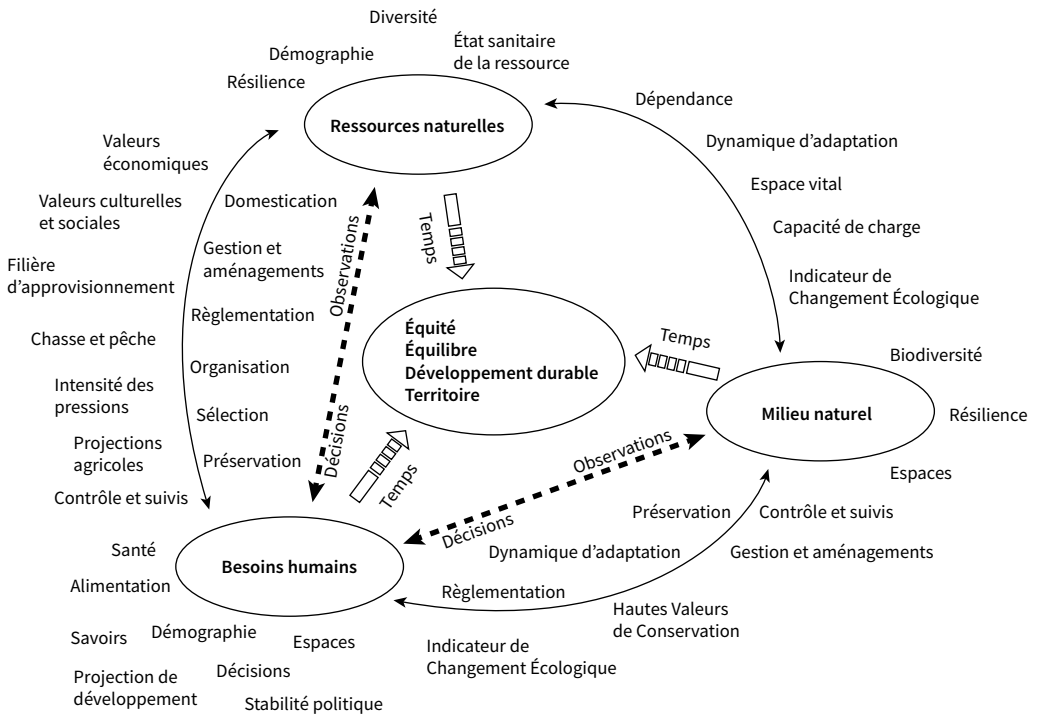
Diversité

Démographie

État sanitaire de la ressource

Résilience

Ressources naturelles

Dépendance

Dynamique d'adaptation

Espace vital

Capacité de charge

Indicateur de Changement Écologique

Valeurs économiques

Valeurs culturelles et sociales

Filière d'approvisionnement

Chasse et pêche

Intensité des pressions

Projections agricoles

Contrôle et suivis

Domestication

Gestion et aménagements

Règlementation

Organisation

Sélection

Préservation

Observations

Décisions

Temps

Équité
Équilibre
Développement durable
Territoire

Temps

Biodiversité

Milieu naturel

Résilience

Espaces

Temps

Observations

Décisions

Préservation

Contrôle et suivis

Dynamique d'adaptation

Gestion et aménagements

Santé

Alimentation

Besoins humains

Règlementation

Hautes Valeurs de Conservation

Savoirs

Démographie

Espaces

Indicateur de Changement Écologique

Projection de développement

Décisions

Stabilité politique